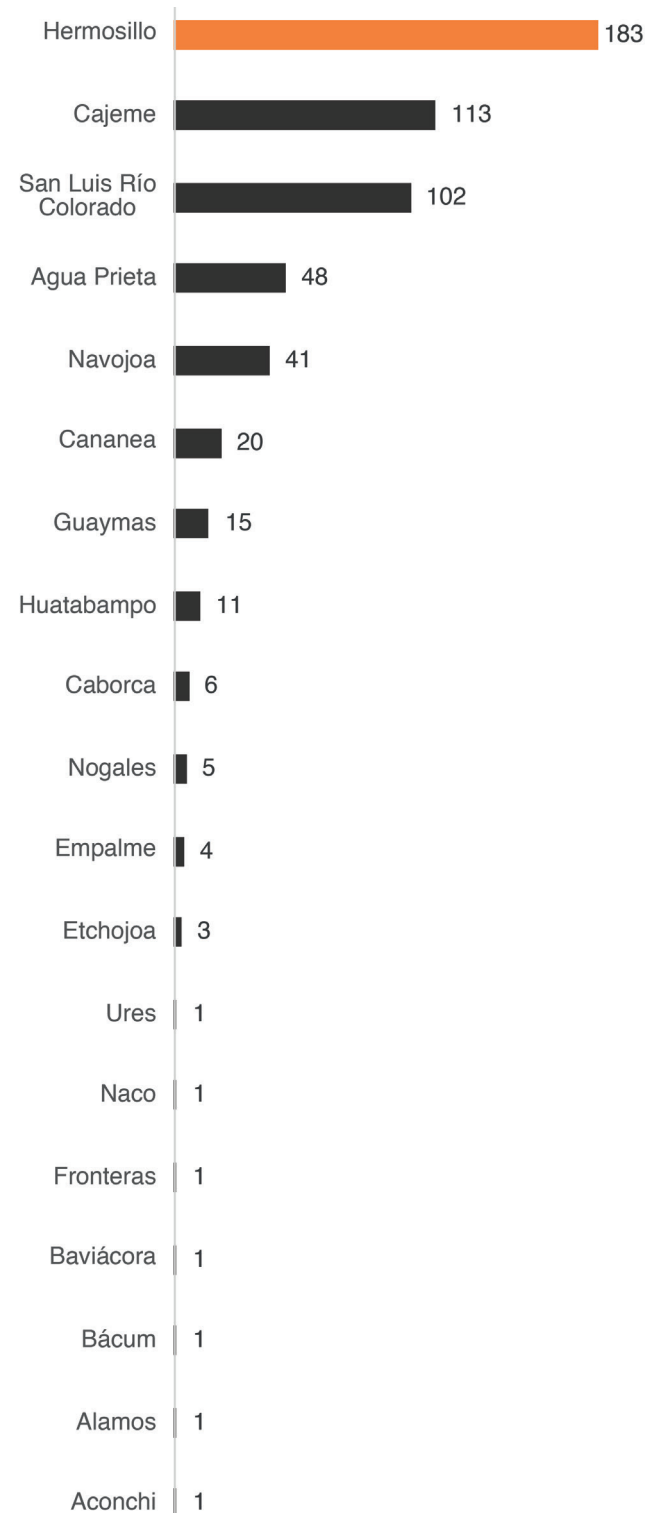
| | |
|---|---|
| Hermosillo | 183 |
| Cajeme | 113 |
| San Luis Río Colorado | 102 |
| Agua Prieta | 48 |
| Navojoa | 41 |
| Cananea | 20 |
| Guaymas | 15 |
| Huatabampo | 11 |
| Caborca | 6 |
| Nogales | 5 |
| Empalme | 4 |
| Etchojoa | 3 |
| Ures | 1 |
| Naco | 1 |
| Fronteras | 1 |
| Baviácora | 1 |
| Bácum | 1 |
| Alamos | 1 |
| Aconchi | 1 |